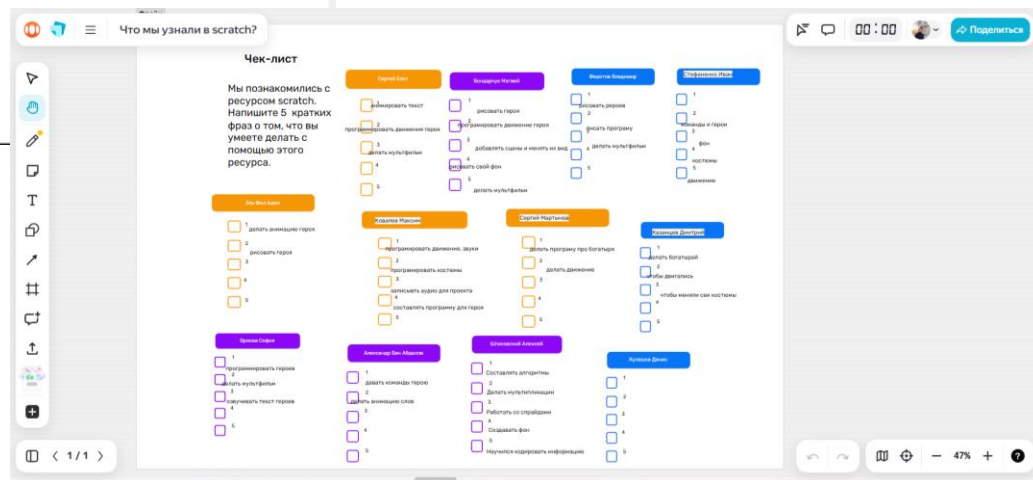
Что мы узнали в scratch?

00:00

Поделиться

Чек-лист

Мы познакомились с ресурсом scratch. Напишите 5 кратких фраз о том, что вы умеете делать с помощью этого ресурса.

Сергей Бэнт
1 анимировать текст
2 программировать движение героя
3 делать мультфильм
4
5

Бондарчук Матвей
1 рисовать героя
2 программировать движение героя
3 добавлять сцены и менять их вид
4 рисовать свой фон
5 делать мультфильм

Видягов Владимир
1 рисовать героев
2 писать программу
3 делать мультфильм
4
5

Стефаненко Иван
1
2 команды и герои
3 фон
4 костюмы
5 движение

Эль Фил Бэрн
1 делать анимацию героя
2 рисовать героя
3
4
5

Ковалев Максим
1 программировать движения, звуки
2 программировать костюмы
3 записывать аудио для проекта
4 составлять программу для героя
5

Сергей Мартынов
1 делать программу про богатырей
2 делать движение
3
4
5

Казанцев Дмитрий
1 делать богатырей
2 чтобы двигались
3 чтобы меняли сам костюмы
4
5

Орлова Софья
1 программировать героев
2 делать мультфильм
3 озвучивать текст героев
4
5

Александр Бен Абдалла
1 давать команды герою
2 делать анимацию слов
3
4
5

Шпилевский Алексей
1 Составлять алгоритмы
2 Делать мультипликации
3 Работать со спрайдами
4 Создавать фон
5 Научился кодировать информацию

Куликов Денис
1
2
3
4
5

1 / 1

47%

?